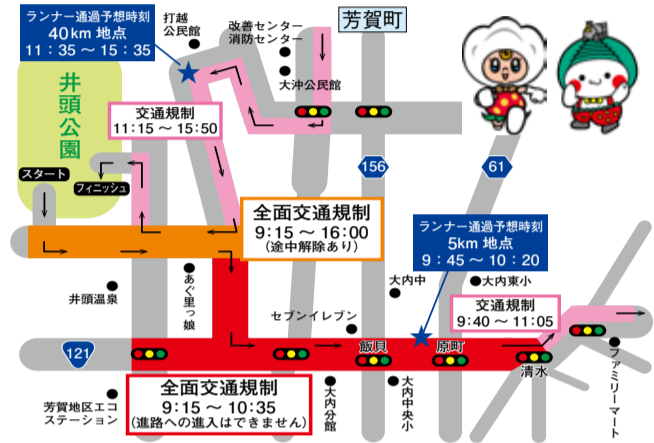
ランナー通過予想時刻
40km 地点
11：35 ～ 15：35

打越
公民館

改善センター
消防センター

芳賀町

大沖公民館

井頭公園

交通規制
11：15 ～ 15：50

156

61

スタート

フィニッシュ

全面交通規制
9：15 ～ 16：00
（途中解除あり）

ランナー通過予想時刻
5km 地点
9：45 ～ 10：20

あぐ里っ娘

井頭温泉

大内中

大内東小

セブンイレブン

交通規制
9：40 ～ 11：05

飯貝

原町

121

清水

ファミリーマート

全面交通規制
9：15 ～ 10：35
（進路への進入はできません）

芳賀地区エコステーション

大内分館

大内中央小